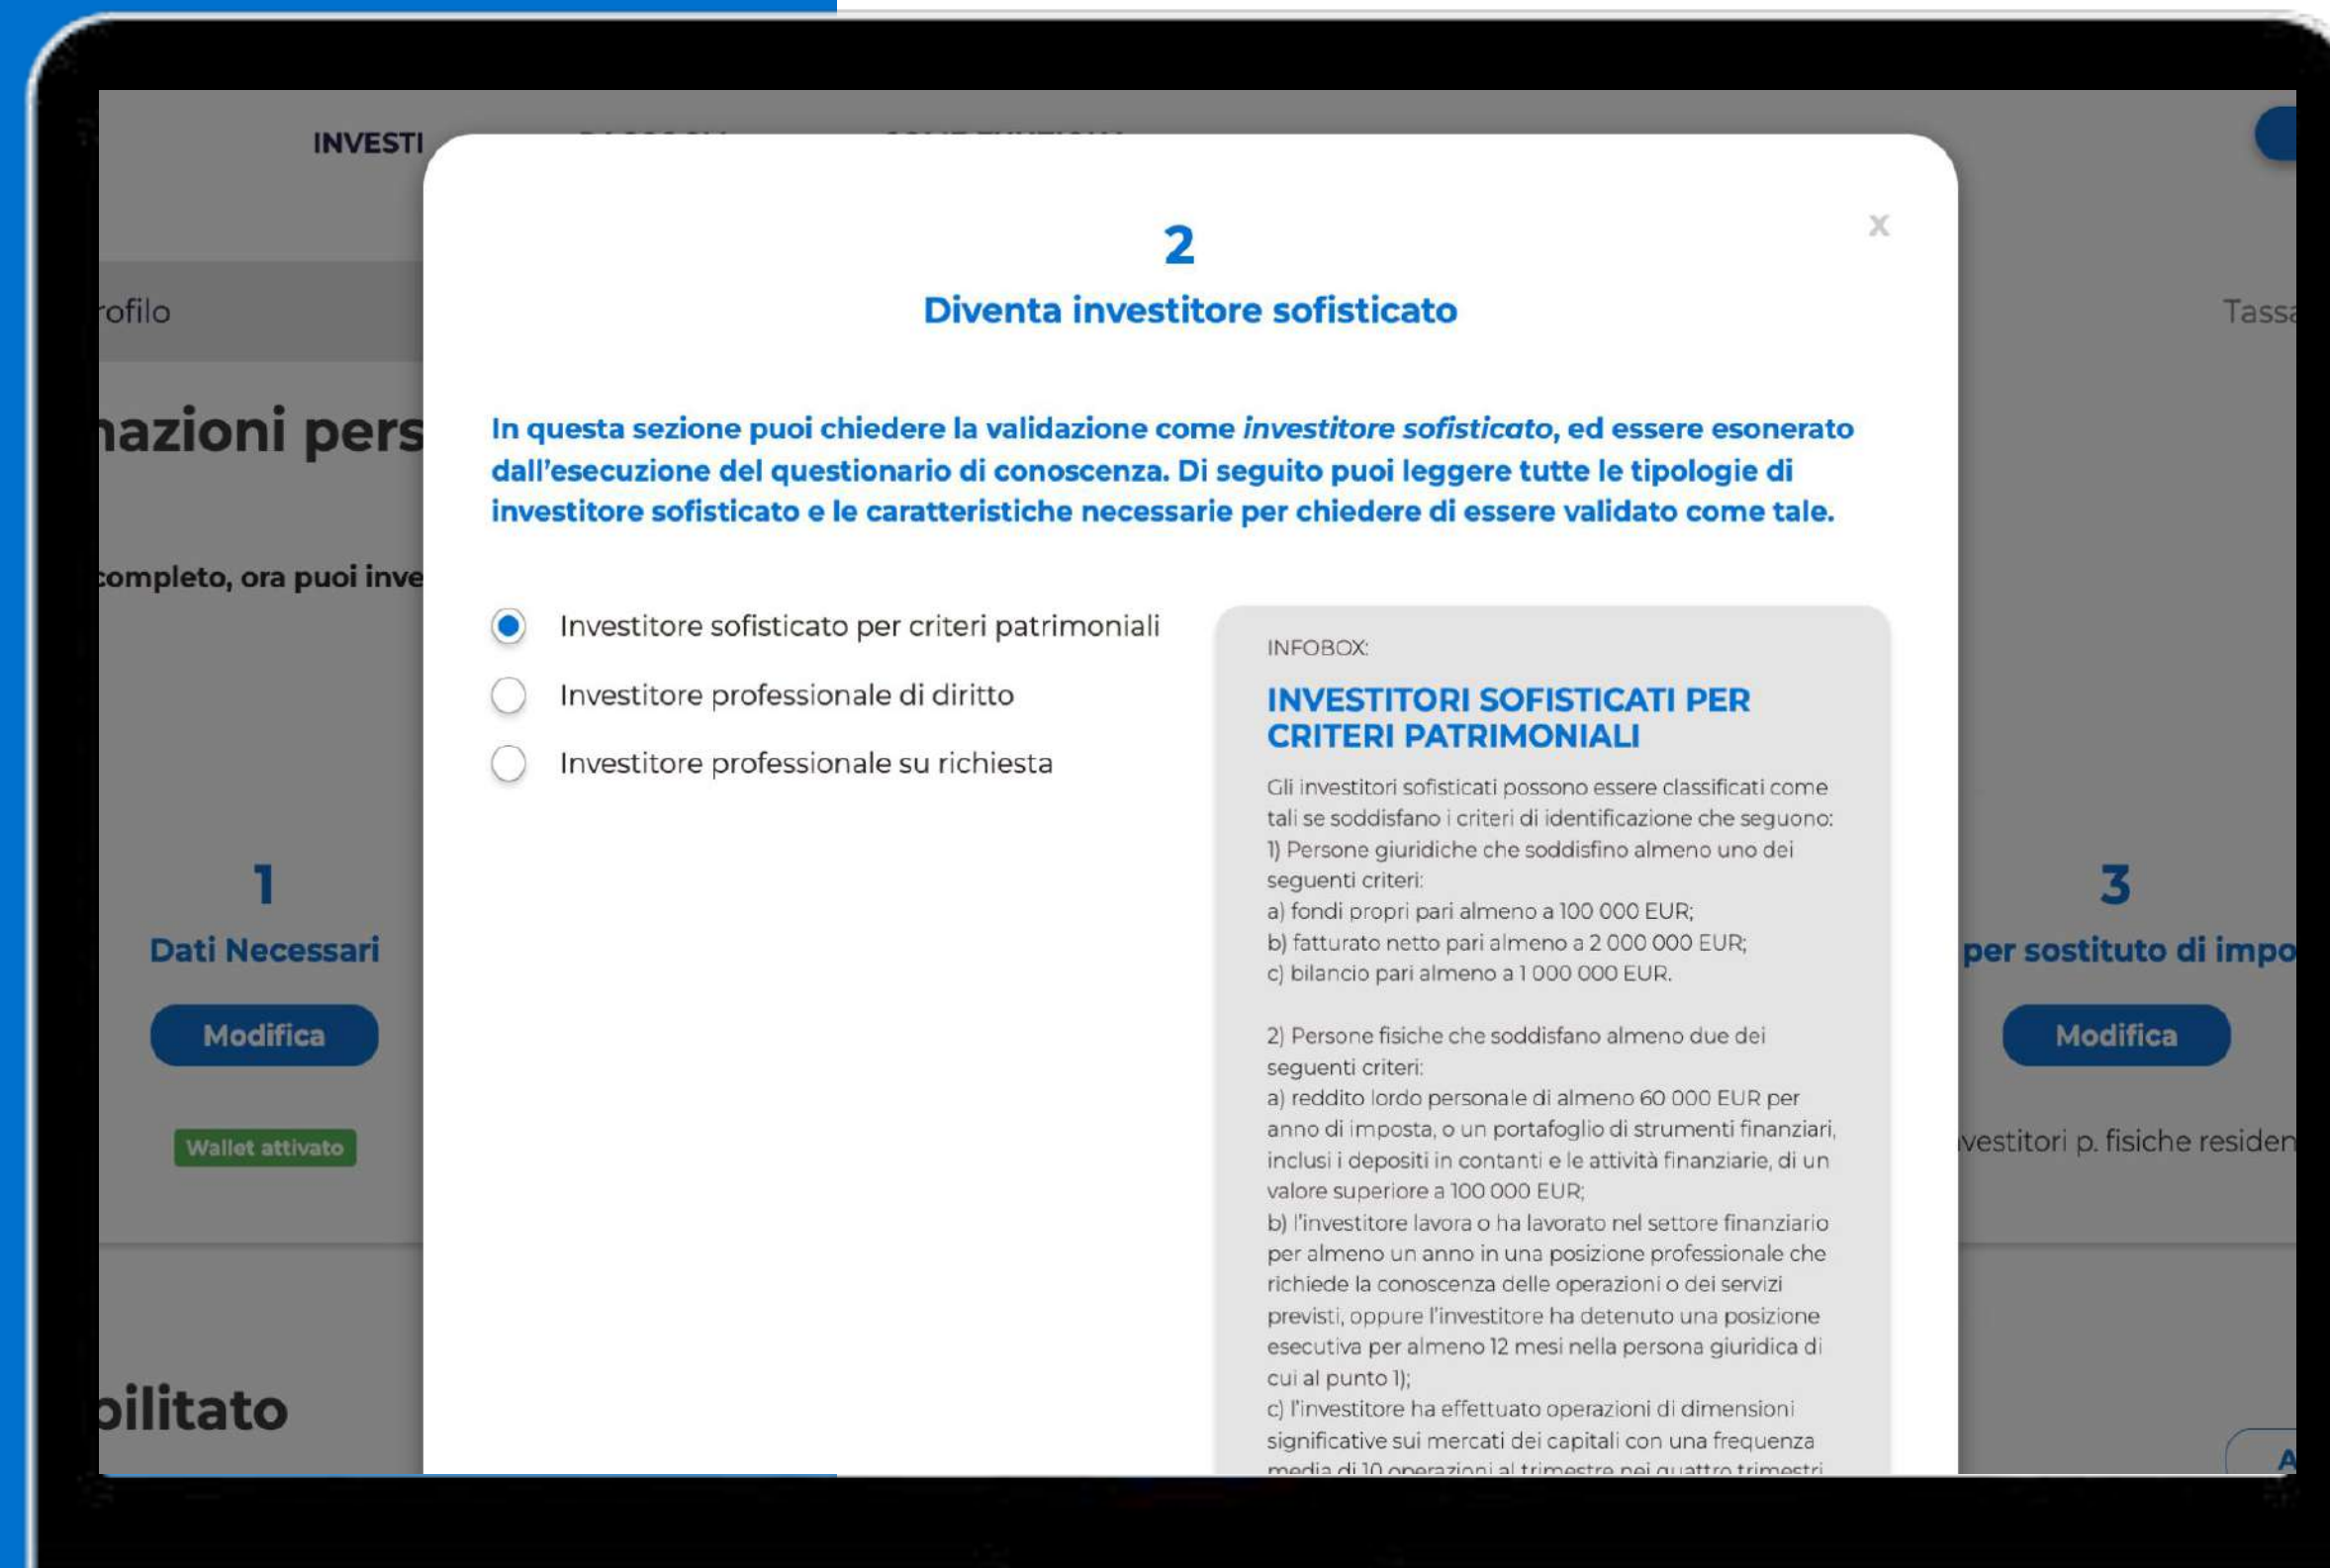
INVESTI

rofilo

nazioni pers

completo, ora puoi inve

1

Dati Necessari

Modifica

Wallet attivato

bilitato

Tassa

3

per sostituto di impo

Modifica

vestitori p. fisiche residen

2

Diventa investitore sofisticato

x

In questa sezione puoi chiedere la validazione come *investitore sofisticato*, ed essere esonerato dall'esecuzione del questionario di conoscenza. Di seguito puoi leggere tutte le tipologie di investitore sofisticato e le caratteristiche necessarie per chiedere di essere validato come tale.

Investitore sofisticato per criteri patrimoniali

Investitore professionale di diritto

Investitore professionale su richiesta

INFOBOX:

INVESTITORI SOFISTICATI PER CRITERI PATRIMONIALI

Gli investitori sofisticati possono essere classificati come tali se soddisfano i criteri di identificazione che seguono:
1) Persone giuridiche che soddisfino almeno uno dei seguenti criteri:
a) fondi propri pari almeno a 100 000 EUR;
b) fatturato netto pari almeno a 2 000 000 EUR;
c) bilancio pari almeno a 1 000 000 EUR.

2) Persone fisiche che soddisfano almeno due dei seguenti criteri:
a) reddito lordo personale di almeno 60 000 EUR per anno di imposta, o un portafoglio di strumenti finanziari, inclusi i depositi in contanti e le attività finanziarie, di un valore superiore a 100 000 EUR;
b) l'investitore lavora o ha lavorato nel settore finanziario per almeno un anno in una posizione professionale che richiede la conoscenza delle operazioni o dei servizi previsti, oppure l'investitore ha detenuto una posizione esecutiva per almeno 12 mesi nella persona giuridica di cui al punto 1);
c) l'investitore ha effettuato operazioni di dimensioni significative sui mercati dei capitali con una frequenza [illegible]